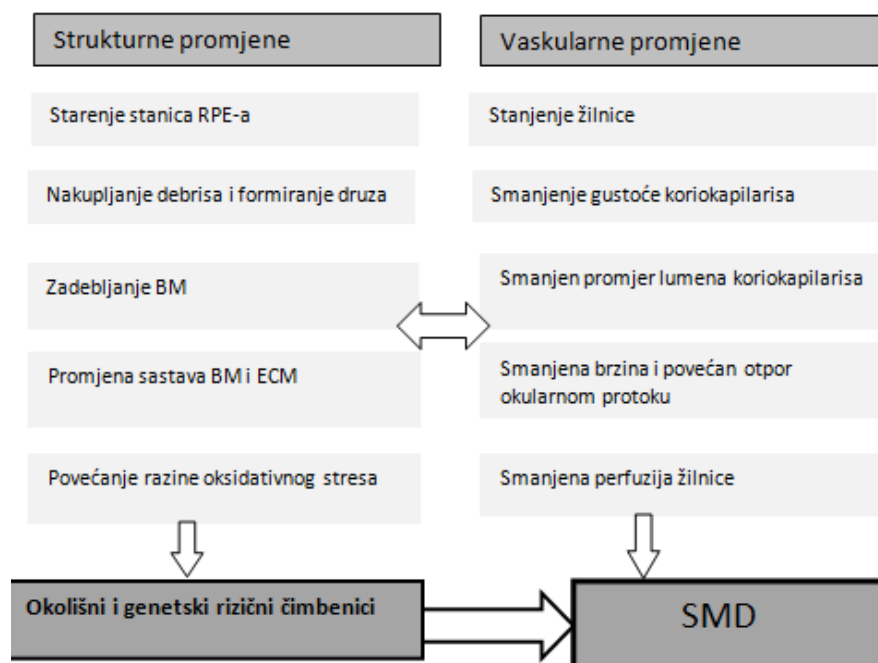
Strukturne promjene

Starenje stanica RPE-a

Nakupljanje debrisa i formiranje druza

Zadebljanje BM

Promjena sastava BM i ECM

Povećanje razine oksidativnog stresa

Vaskularne promjene

Stanjenje žilnice

Smanjenje gustoće koriokapilarisa

Smanjen promjer lumena koriokapilarisa

Smanjena brzina i povećan otpor okularnom protoku

Smanjena perfuzija žilnice

Okolišni i genetski rizični čimbenici

SMD